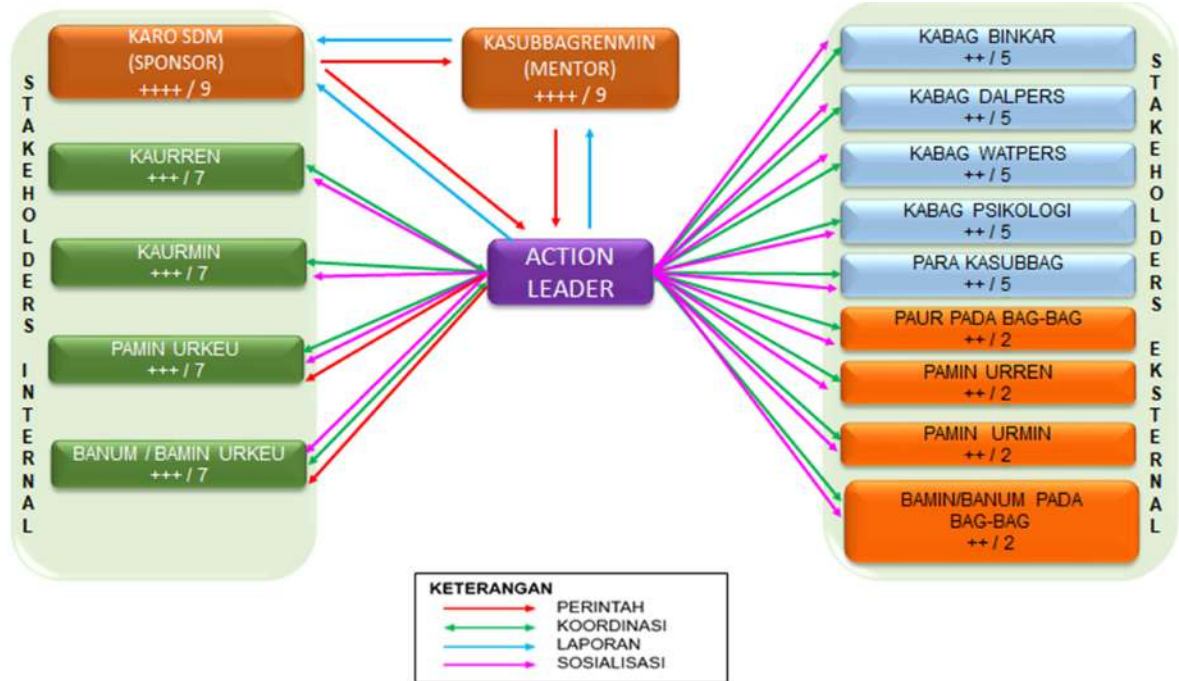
STAKEHOLDERS INTERNAL

KARO SDM
(SPONSOR)
++++ / 9

KAURREN
+++ / 7

KAURMIN
+++ / 7

PAMIN URKEU
+++ / 7

BANUM / BAMIN URKEU
+++ / 7

KASUBBAGRENMIN
(MENTOR)
++++ / 9

ACTION LEADER

KABAG BINKAR
++ / 5

KABAG DALPERS
++ / 5

KABAG WATPERS
++ / 5

KABAG PSIKOLOGI
++ / 5

PARA KASUBBAG
++ / 5

PAUR PADA BAG-BAG
++ / 2

PAMIN URREN
++ / 2

PAMIN URMIN
++ / 2

BAMIN/BANUM PADA BAG-BAG
++ / 2

STAKEHOLDERS EKSTERNAL

KETERANGAN
PERINTAH
KOORDINASI
LAPORAN
SOSIALISASI